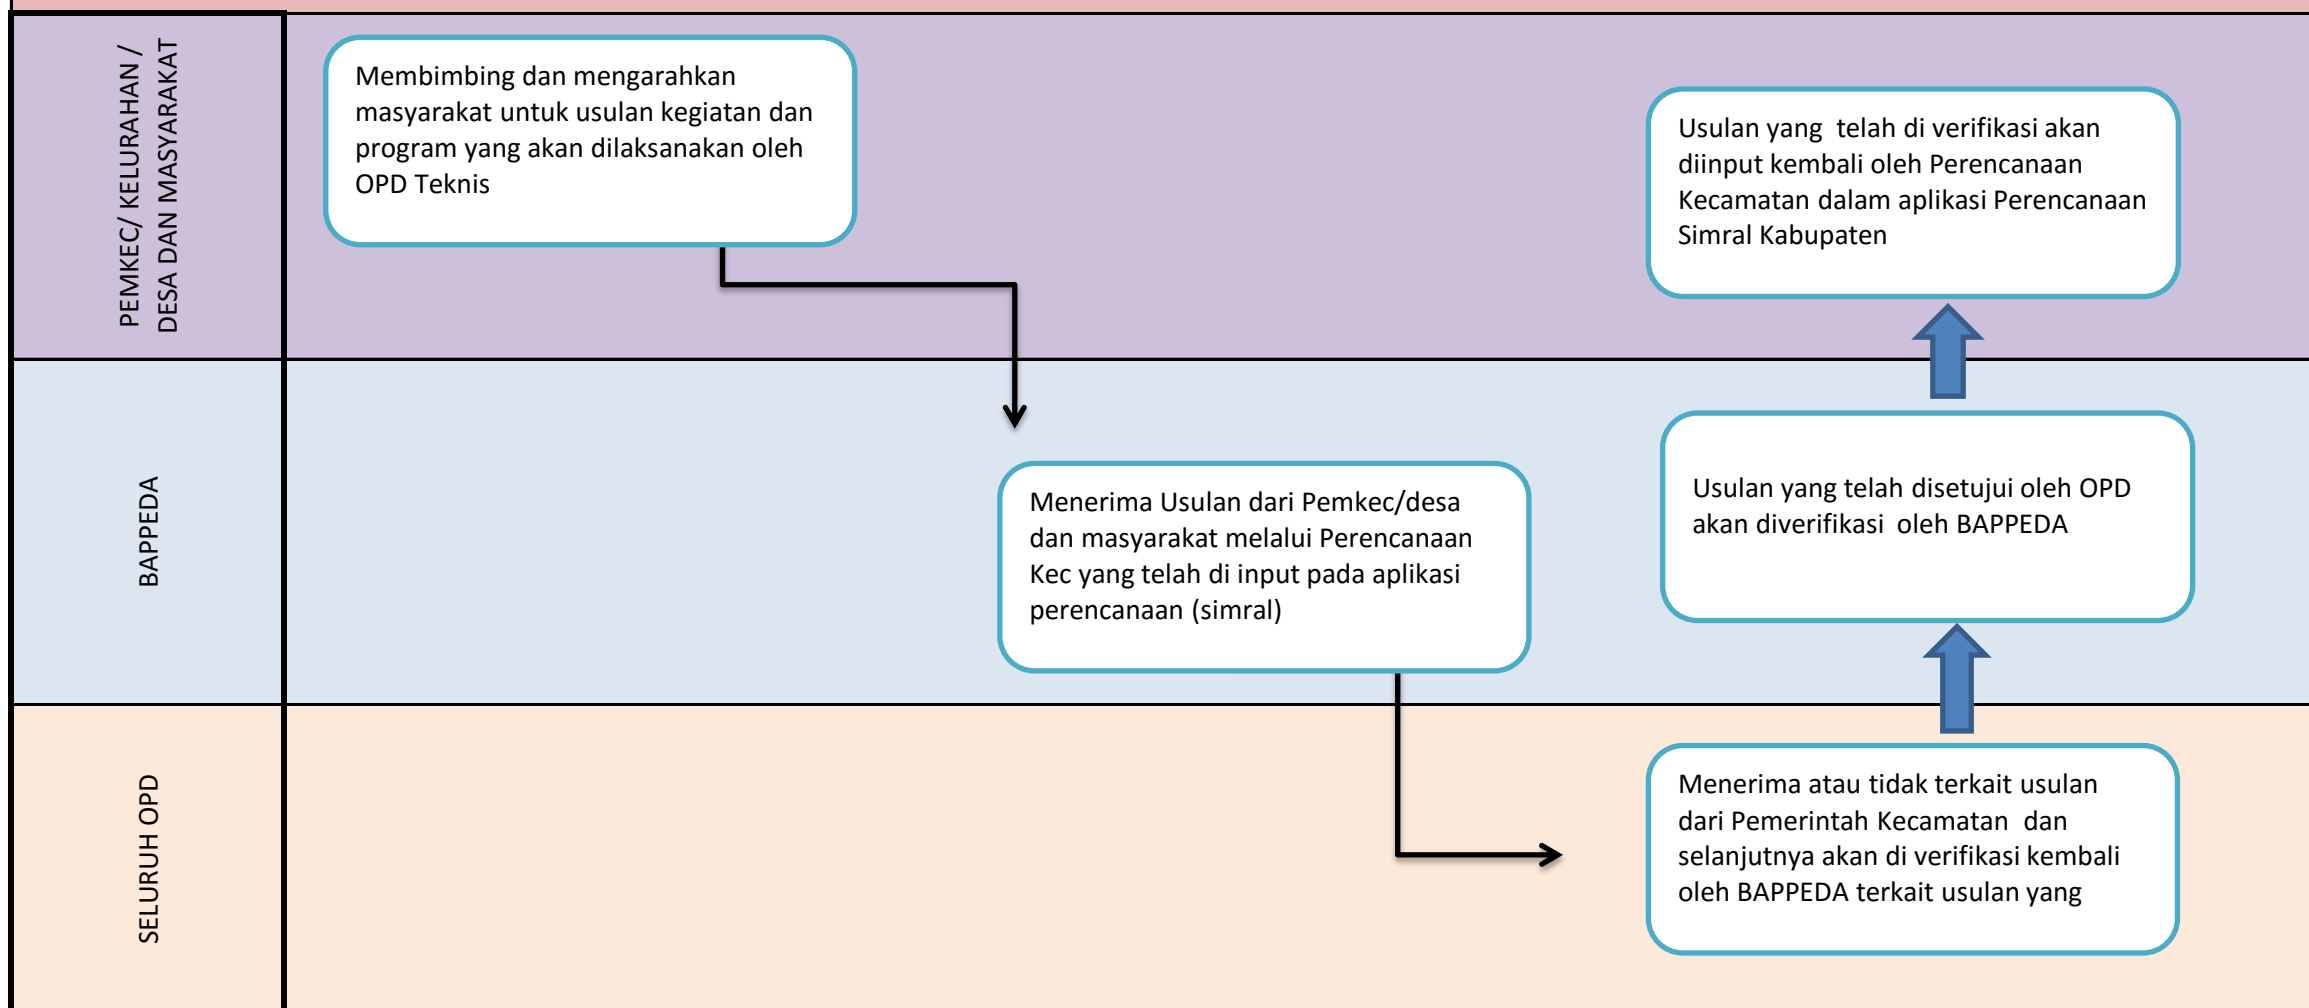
PEMKEC/ KELURAHAN / DESA DAN MASYARAKAT

Membimbing dan mengarahkan masyarakat untuk usulan kegiatan dan program yang akan dilaksanakan oleh OPD Teknis

Usulan yang telah di verifikasi akan diinput kembali oleh Perencanaan Kecamatan dalam aplikasi Perencanaan Simral Kabupaten

BAPPEDA

Menerima Usulan dari Pemkec/desa dan masyarakat melalui Perencanaan Kec yang telah di input pada aplikasi perencanaan (simral)

Usulan yang telah disetujui oleh OPD akan diverifikasi oleh BAPPEDA

SELURUH OPD

Menerima atau tidak terkait usulan dari Pemerintah Kecamatan dan selanjutnya akan di verifikasi kembali oleh BAPPEDA terkait usulan yang